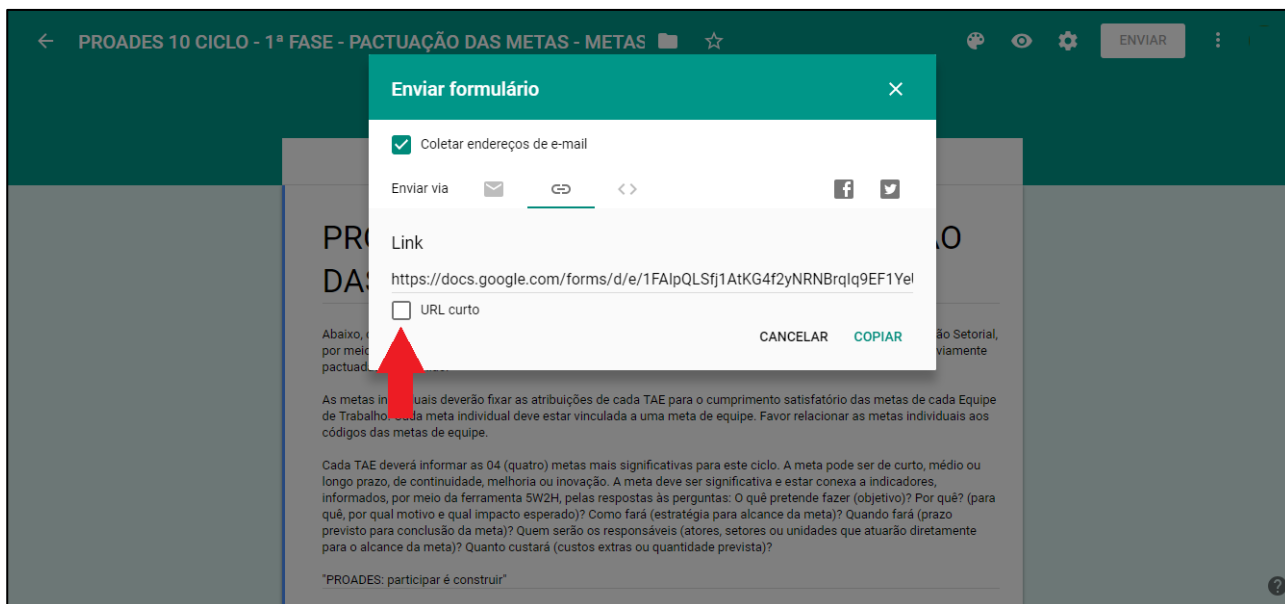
PROADES 10 CICLO - 1ª FASE - PACTUAÇÃO DAS METAS - METAS

ENVIAR

Enviar formulário

Coletar endereços de e-mail

Enviar via

Link

https://docs.google.com/forms/d/e/1FAIpQLSfj1AtKG4f2yNRNBrqIq9EF1Ye

URL curto

CANCELAR COPIAR

PRO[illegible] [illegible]O

DAS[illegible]

Abaixo, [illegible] ão Setorial, por meio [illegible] viamente pactuad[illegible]

As metas in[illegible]uais deverão fixar as atribuições de cada TAE para o cumprimento satisfatório das metas de cada Equipe de Trabalho. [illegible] meta individual deve estar vinculada a uma meta de equipe. Favor relacionar as metas individuais aos códigos das metas de equipe.

Cada TAE deverá informar as 04 (quatro) metas mais significativas para este ciclo. A meta pode ser de curto, médio ou longo prazo, de continuidade, melhoria ou inovação. A meta deve ser significativa e estar conexa a indicadores, informados, por meio da ferramenta 5W2H, pelas respostas às perguntas: O quê pretende fazer (objetivo)? Por quê? (para quê, por qual motivo e qual impacto esperado)? Como fará (estratégia para alcance da meta)? Quando fará (prazo previsto para conclusão da meta)? Quem serão os responsáveis (atores, setores ou unidades que atuarão diretamente para o alcance da meta)? Quanto custará (custos extras ou quantidade prevista)?

"PROADES: participar é construir"